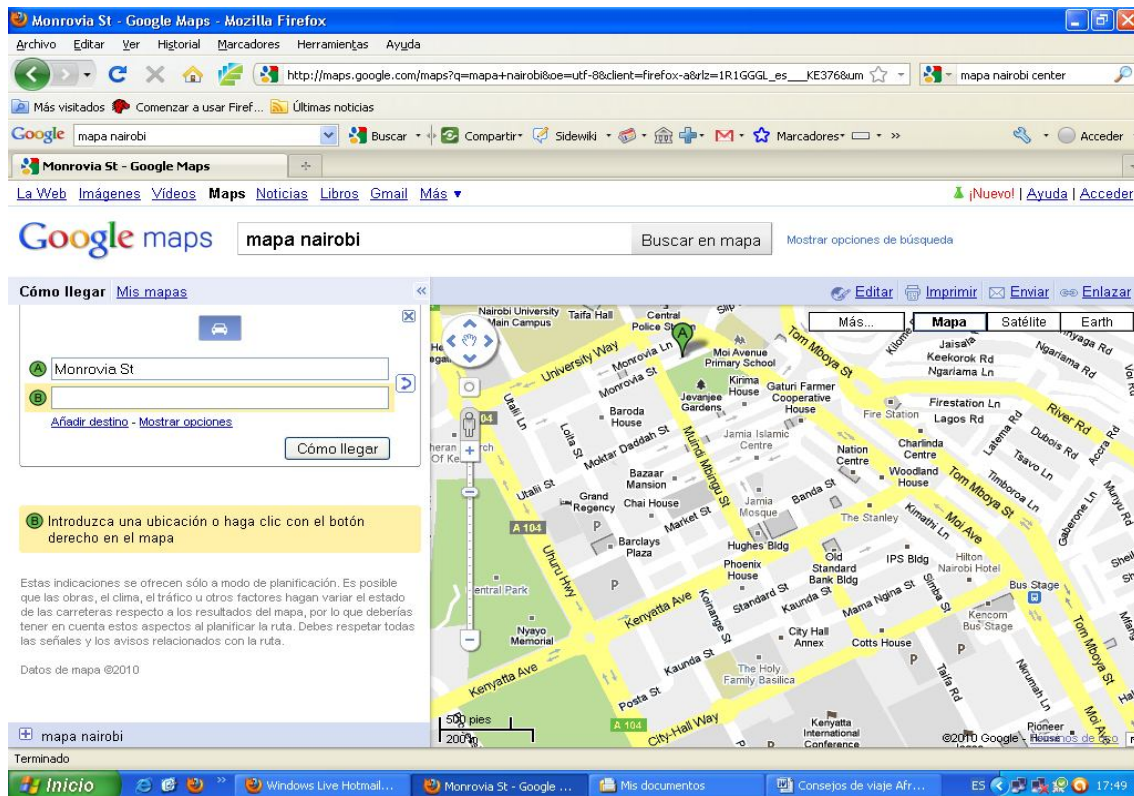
Monrovia St - Google Maps - Mozilla Firefox

Archivo Editar Ver Historial Marcadores Herramientas Ayuda

http://maps.google.com/maps?q=mapa+nairobi&oe=utf-8&client=firefox-a&rlz=1R1GGGL_es___KE376&um

mapa nairobi center

Más visitados Comenzar a usar Firef... Últimas noticias

Google mapa nairobi Buscar Compartir Sidewiki Marcadores » Acceder

Monrovia St - Google Maps

La Web Imágenes Videos Maps Noticias Libros Gmail Más ▾

¡Nuevo! | Ayuda | Acceder

Google maps mapa nairobi Buscar en mapa Mostrar opciones de búsqueda

Cómo llegar Mis mapas

Editar Imprimir Enviar Enlazar

A Monrovia St

B

Añadir destino - Mostrar opciones

Cómo llegar

B Introduzca una ubicación o haga clic con el botón derecho en el mapa

Estas indicaciones se ofrecen sólo a modo de planificación. Es posible que las obras, el clima, el tráfico u otros factores hagan variar el estado de las carreteras respecto a los resultados del mapa, por lo que deberías tener en cuenta estos aspectos al planificar la ruta. Debes respetar todas las señales y los avisos relacionados con la ruta.

Datos de mapa ©2010

mapa nairobi

Más... Mapa Satélite Earth

Nairobi University Main Campus Taifa Hall Central Police St University Way Monrovia Ln Monrovia St Moi Avenue Primary School Tom Mboya St Jaisala Keekorok Rd Ngariama Ln Ngariama Rd Kirima House Gaturi Farmer Cooperative House Jevanjee Gardens Baroda House Utalii Ln Loita St Moktar Daddah St Muindi Mbingu St Jamia Islamic Centre Fire Station Firestation Ln Lagos Rd River Rd Latema Rd Dubois Rd Tsavo Ln Acora Rd Charlinda Centre Nation Centre Woodland House Timboroa Ln Bazaar Mansion Utalii St Grand Regency Chai House Jamia Mosque Banda St The Stanley Kimathi Ln Moi Ave Market St A 104 Barclays Plaza Hughes Bldg Uhuru Hwy Central Park Phoenix House Old Standard Bank Bldg IPS Bldg Hilton Nairobi Hotel Standard St Kaunda St Mama Ngina St Simba St Bus Stage Kencom Bus Stage Kenyatta Ave Koinange St City Hall Annex Cotts House Nyayo Memorial Kaunda St The Holy Family Basilica Kenyatta Ave Posta St Taifa Rd Nkrumah Ln City Hall Way Kenyatta International Conference Pioneer

500 pies
200 m

©2010 Google - Términos de uso

Terminado

Inicio Windows Live Hotmail... Monrovia St - Google ... Mis documentos Consejos de viaje Afr... ES 17:49